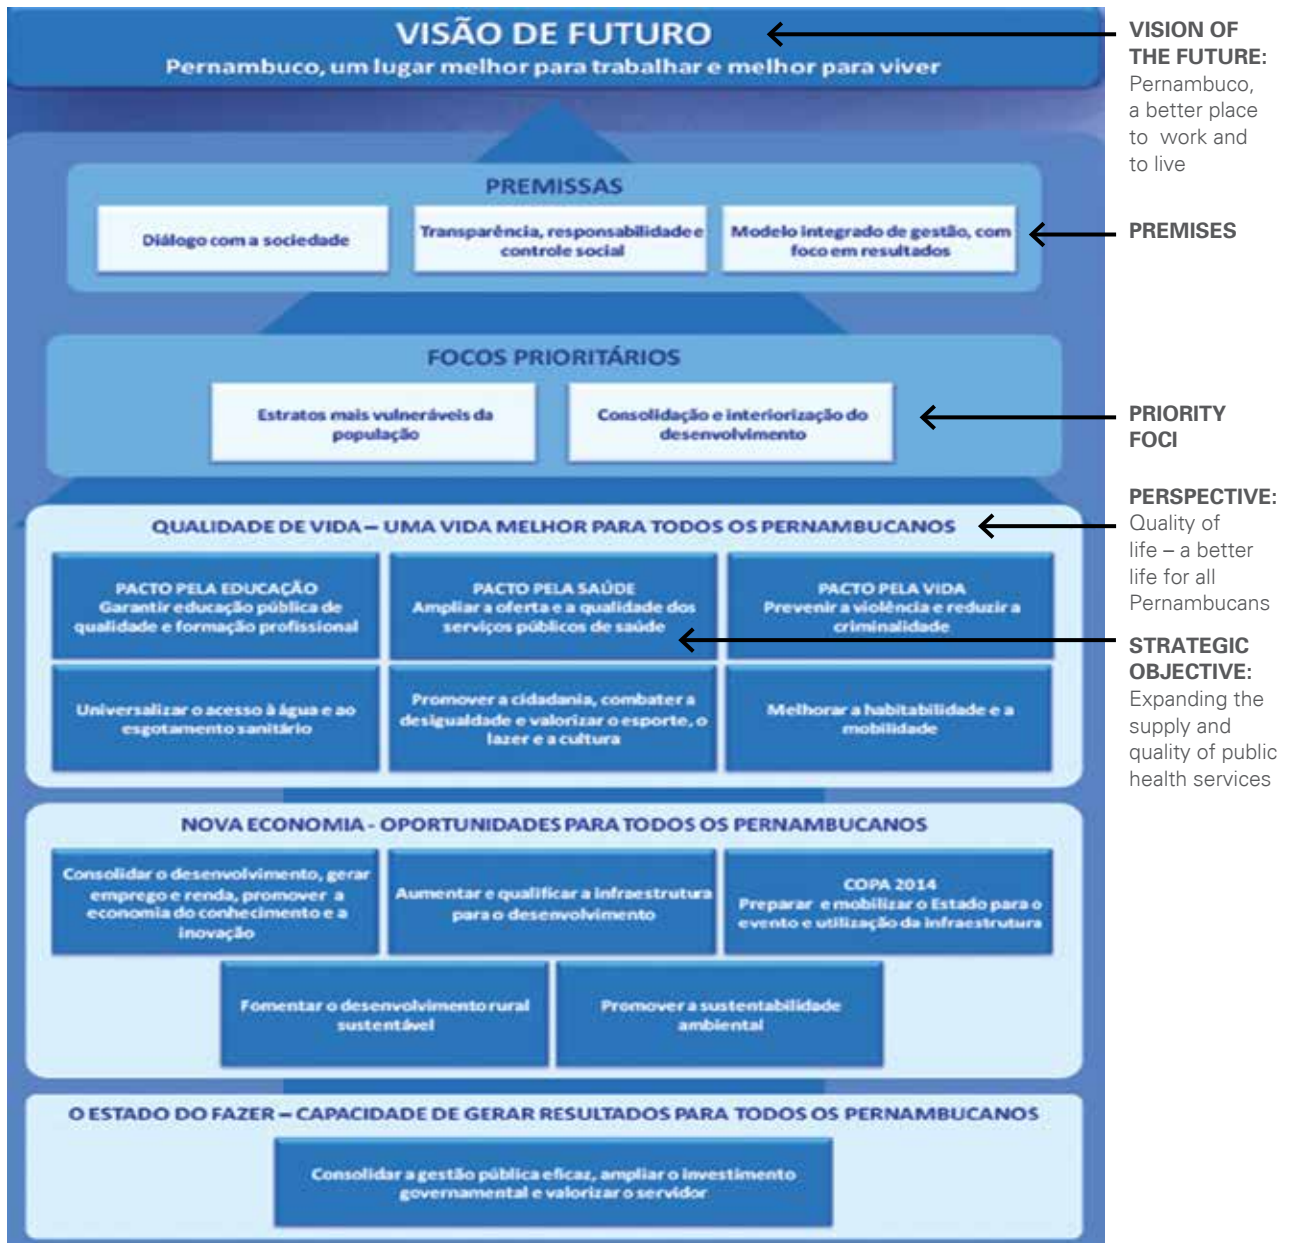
VISÃO DE FUTURO
Pernambuco, um lugar melhor para trabalhar e melhor para viver

VISION OF THE FUTURE: Pernambuco, a better place to work and to live

PREMISSAS

Diálogo com a sociedade

Transparência, responsabilidade e controle social

Modelo integrado de gestão, com foco em resultados

PREMISES

FOCOS PRIORITÁRIOS

Estratos mais vulneráveis da população

Consolidação e interiorização do desenvolvimento

PRIORITY FOCI

QUALIDADE DE VIDA – UMA VIDA MELHOR PARA TODOS OS PERNAMBUCANOS

PERSPECTIVE: Quality of life – a better life for all Pernambucans

PACTO PELA EDUCAÇÃO
Garantir educação pública de qualidade e formação profissional

PACTO PELA SAÚDE
Ampliar a oferta e a qualidade dos serviços públicos de saúde

PACTO PELA VIDA
Prevenir a violência e reduzir a criminalidade

STRATEGIC OBJECTIVE: Expanding the supply and quality of public health services

Universalizar o acesso à água e ao esgotamento sanitário

Promover a cidadania, combater a desigualdade e valorizar o esporte, o lazer e a cultura

Melhorar a habitabilidade e a mobilidade

NOVA ECONOMIA - OPORTUNIDADES PARA TODOS OS PERNAMBUCANOS

Consolidar o desenvolvimento, gerar emprego e renda, promover a economia do conhecimento e a inovação

Aumentar e qualificar a infraestrutura para o desenvolvimento

COPA 2014
Preparar e mobilizar o Estado para o evento e utilização da infraestrutura

Fomentar o desenvolvimento rural sustentável

Promover a sustentabilidade ambiental

O ESTADO DO FAZER – CAPACIDADE DE GERAR RESULTADOS PARA TODOS OS PERNAMBUCANOS

Consolidar a gestão pública eficaz, ampliar o investimento governamental e valorizar o servidor